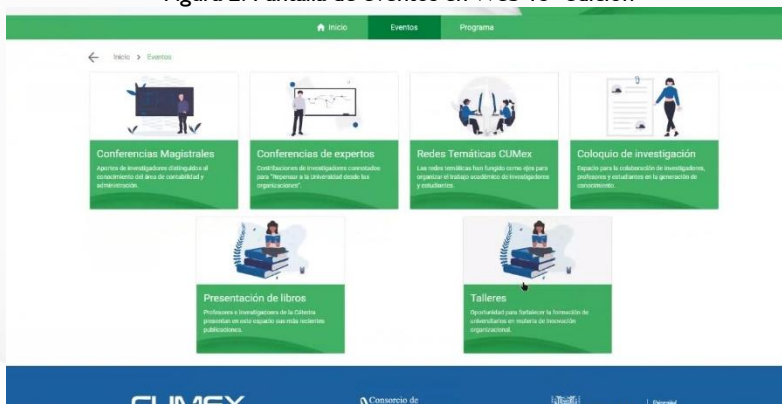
Figura 2. Pantalla de eventos en VICS 46 edición

Inicio Eventos Programa

Inicio > Eventos

Conferencias Magistrales
Aportes de investigadores distinguidos al conocimiento del área de contabilidad y administración.

Conferencias de expertos
Contribuciones de investigadores connotados para "Repensar a la Universidad desde las organizaciones".

Redes Temáticas CUMex
Las redes temáticas han fungido como eje para organizar el trabajo académico de investigadores y estudiantes.

Coloquio de investigación
Espacio para la colaboración de investigadores, profesores y estudiantes en la generación de conocimiento.

Presentación de libros
Profesores e investigadores de la Cátedra presentan en este espacio sus más recientes publicaciones.

Talleres
Oportunidad para fortalecer la formación de universitarios en materia de innovación organizacional.

CUMEX

Consorcio de

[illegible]